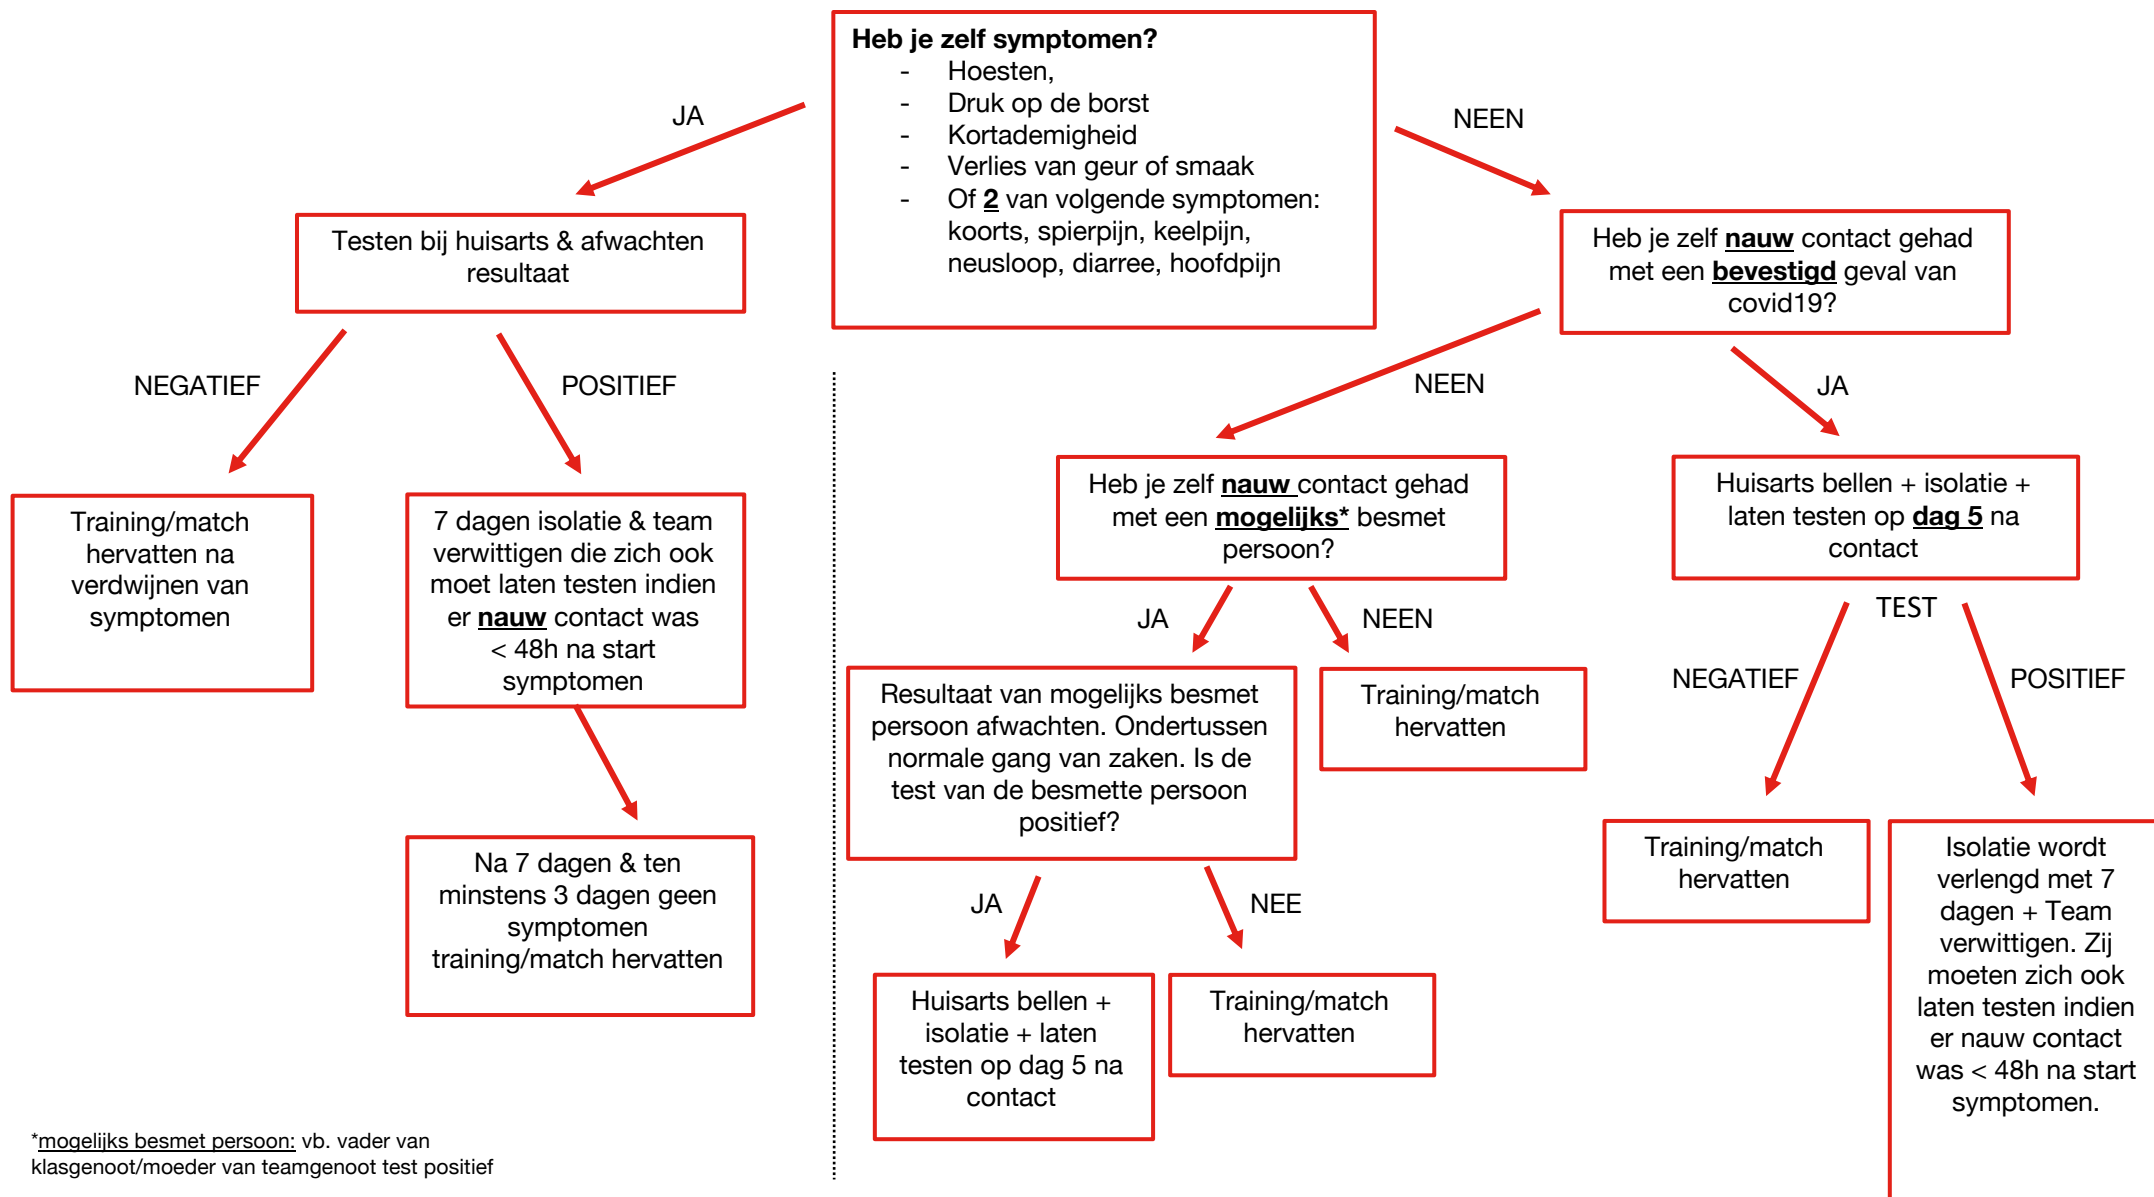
**Heb je zelf symptomen?**
- Hoesten,
- Druk op de borst
- Kortademigheid
- Verlies van geur of smaak
- Of 2 van volgende symptomen: koorts, spierpijn, keelpijn, neusloop, diarree, hoofdpijn

JA

Testen bij huisarts & afwachten resultaat

NEGATIEF

Training/match hervatten na verdwijnen van symptomen

POSITIEF

7 dagen isolatie & team verwittigen die zich ook moet laten testen indien er nauw contact was < 48h na start symptomen

Na 7 dagen & ten minstens 3 dagen geen symptomen training/match hervatten

NEEN

Heb je zelf nauw contact gehad met een bevestigd geval van covid19?

NEEN

Heb je zelf nauw contact gehad met een mogelijks* besmet persoon?

JA

Resultaat van mogelijks besmet persoon afwachten. Ondertussen normale gang van zaken. Is de test van de besmette persoon positief?

JA

Huisarts bellen + isolatie + laten testen op dag 5 na contact

NEE

Training/match hervatten

NEEN

Training/match hervatten

JA

Huisarts bellen + isolatie + laten testen op dag 5 na contact

TEST

NEGATIEF

Training/match hervatten

POSITIEF

Isolatie wordt verlengd met 7 dagen + Team verwittigen. Zij moeten zich ook laten testen indien er nauw contact was < 48h na start symptomen.

*mogelijks besmet persoon: vb. vader van klasgenoot/moeder van teamgenoot test positief